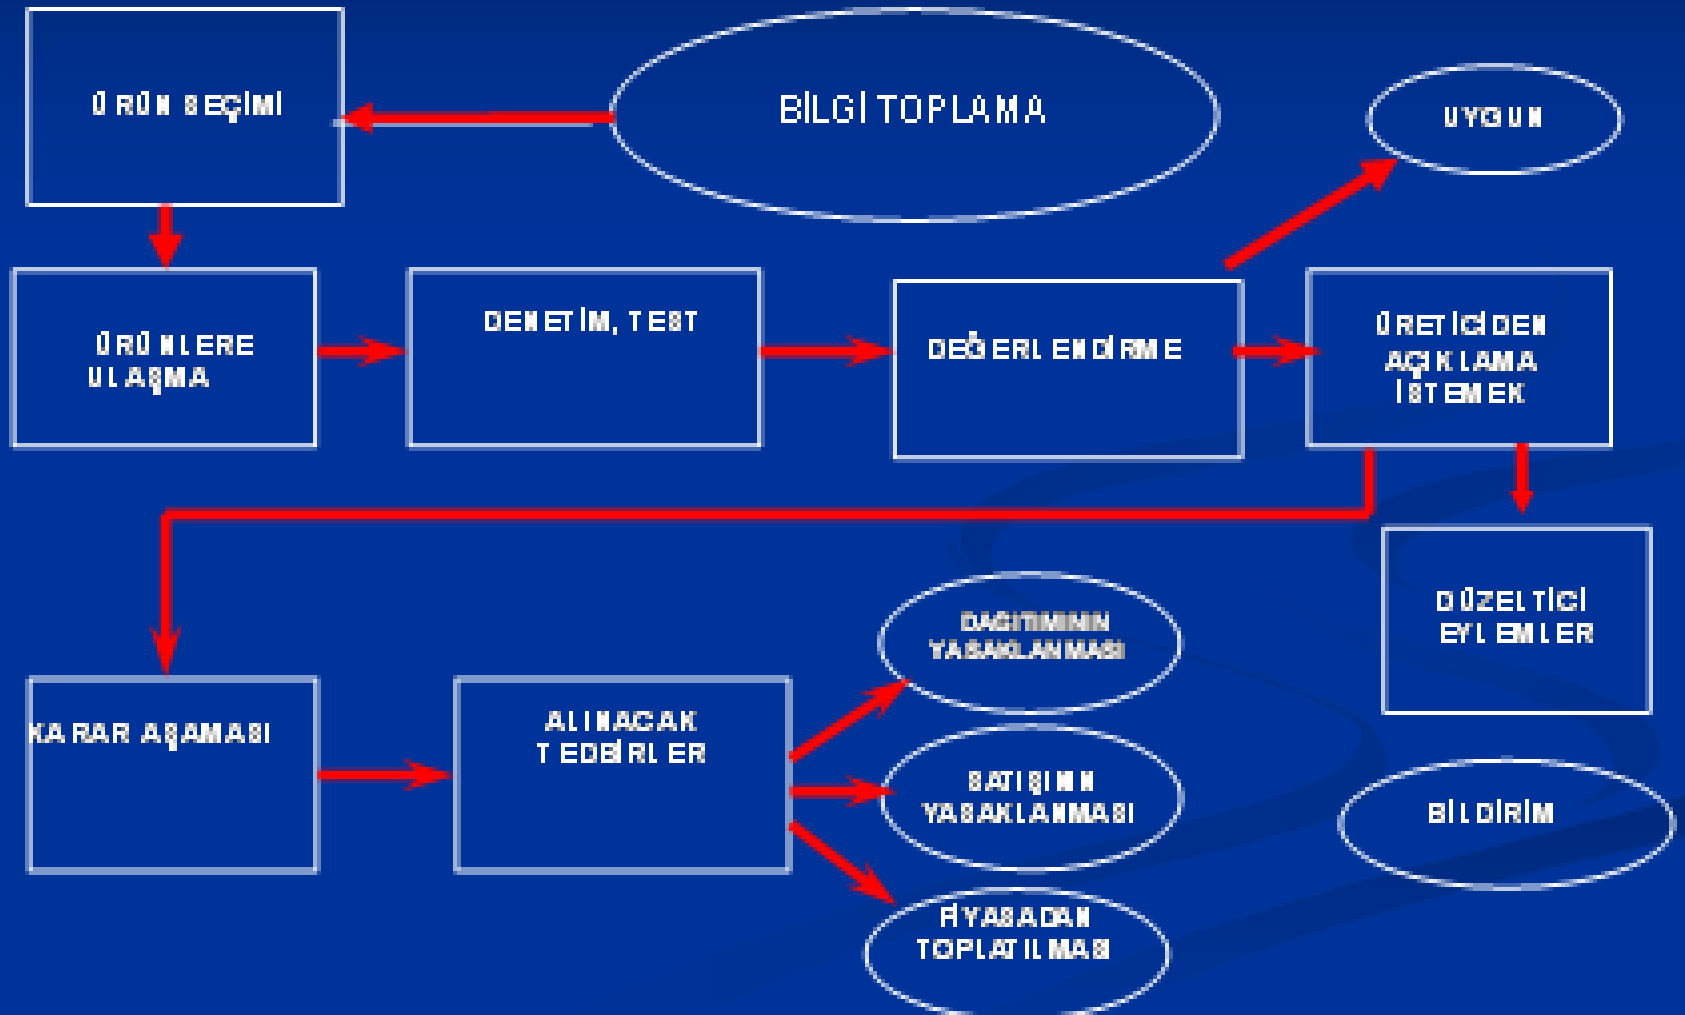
ÜRÜN SEÇİMİ

BİLGİ TOPLAMA

UYGUN

ÜRÜNLERE ULAŞMA

DENETİM, TEST

DEĞERLENDİRME

ÜRETİCİDEN AÇIKLAMA İSTEMEK

DÜZELTİCİ EYLEMLER

BİLDİRİM

KARAR AŞAMASI

ALINACAK TEDBİRLER

DAĞITIMININ YASAKLANMASI

SATIŞININ YASAKLANMASI

PİYASADAN TOPLATILMASI